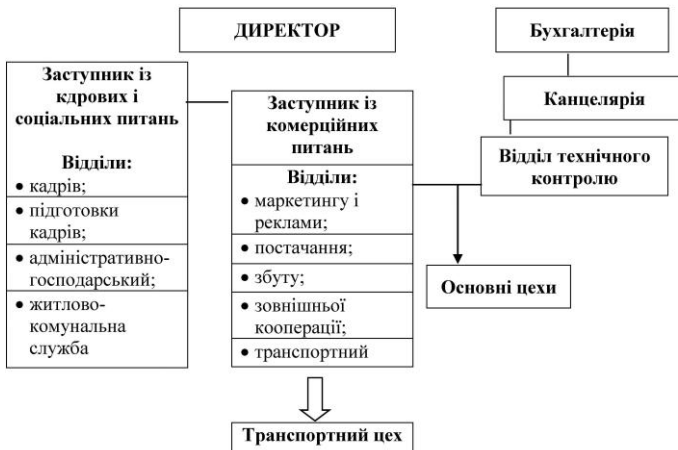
ДИРЕКТОР

Бухгалтерія

Канцелярія

Заступник із кдрових і соціальних питань

Відділи:
• кадрів;
• підготовки кадрів;
• адміністративно-господарський;
• житлово-комунальна служба

Заступник із комерційних питань

Відділи:
• маркетингу і реклами;
• постачання;
• збуту;
• зовнішньої кооперації;
• транспортний

Відділ технічного контролю

Основні цехи

Транспортний цех